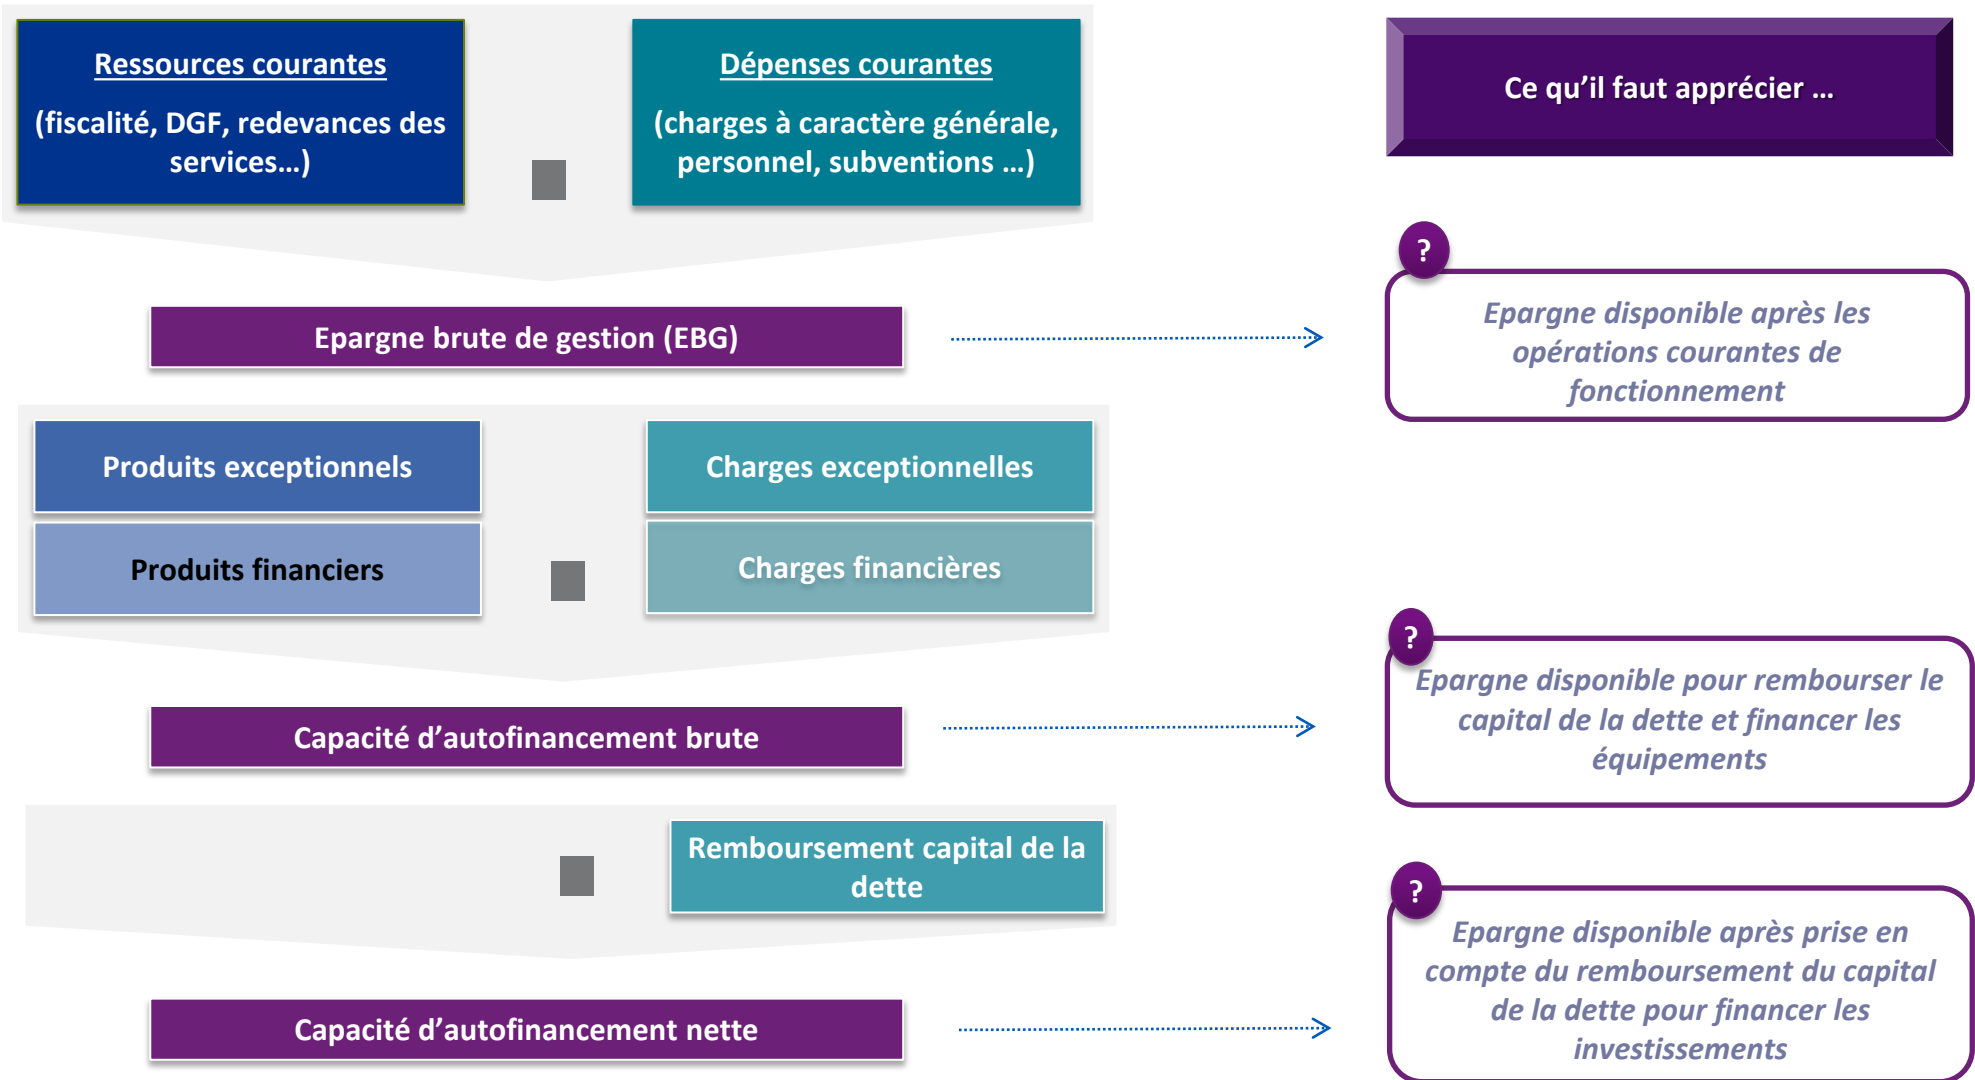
Ressources courantes

(fiscalité, DGF, redevances des services…)

Dépenses courantes

(charges à caractère générale, personnel, subventions …)

Ce qu'il faut apprécier …

Epargne brute de gestion (EBG)

?

Epargne disponible après les opérations courantes de fonctionnement

Produits exceptionnels

Charges exceptionnelles

Produits financiers

Charges financières

?

Epargne disponible pour rembourser le capital de la dette et financer les équipements

Capacité d'autofinancement brute

Remboursement capital de la dette

?

Epargne disponible après prise en compte du remboursement du capital de la dette pour financer les investissements

Capacité d'autofinancement nette